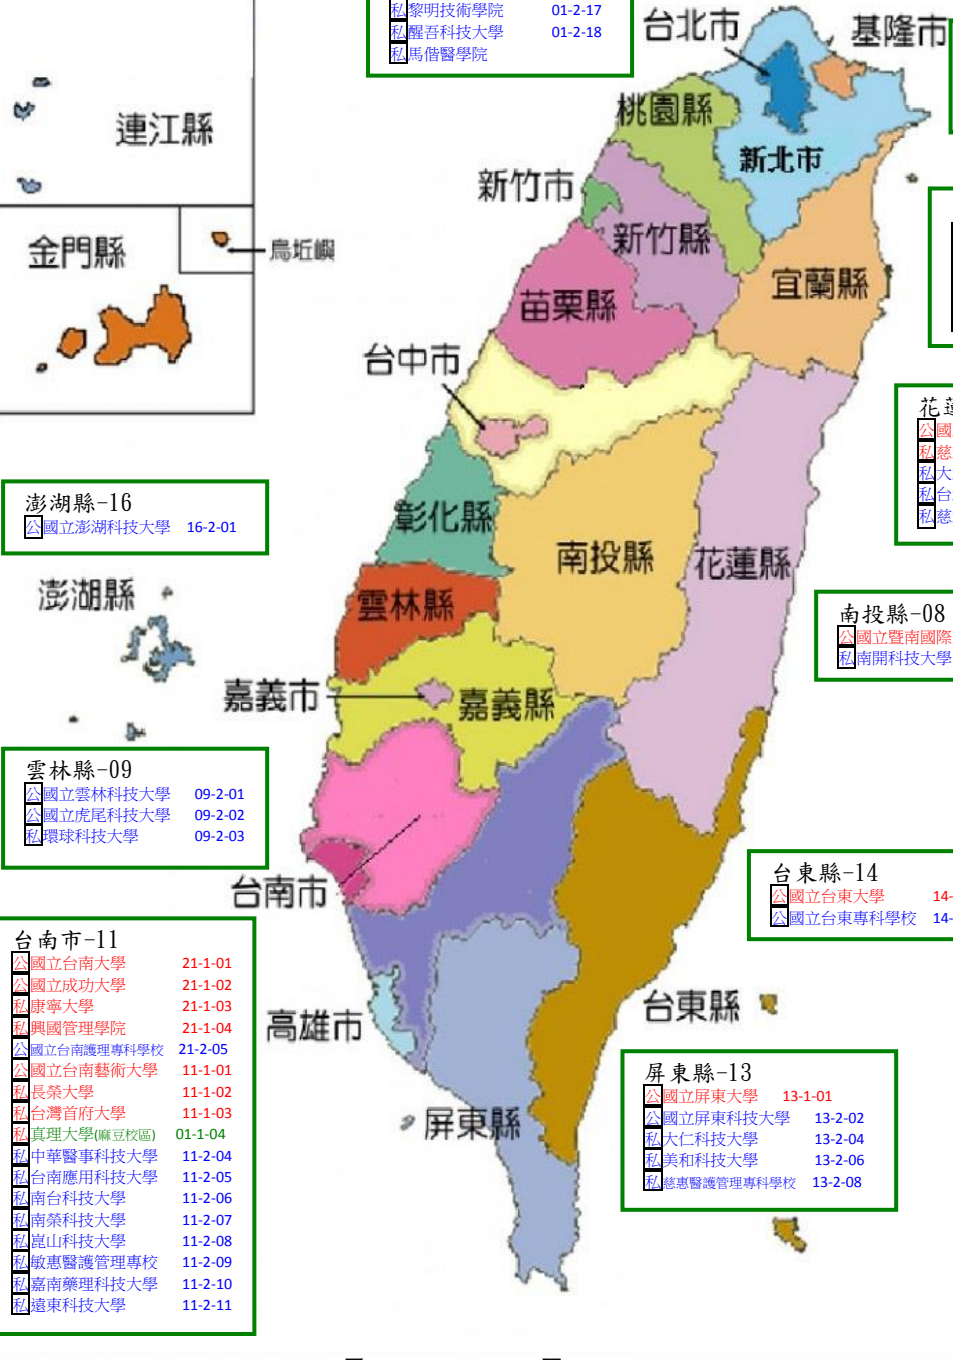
私黎明技術學院 01-2-17
私醒吾科技大學 01-2-18
私馬偕醫學院

台北市
基隆市
連江縣
桃園縣
新北市
新竹市
新竹縣
金門縣
烏坵嶼
宜蘭縣
苗栗縣
台中市

花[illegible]
公國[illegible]
私慈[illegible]
私大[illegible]
私台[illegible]
私慈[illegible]

澎湖縣-16
公國立澎湖科技大學 16-2-01

彰化縣
南投縣
花蓮縣
澎湖縣
雲林縣

南投縣-08
公國立暨南國際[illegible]
私南開科技大學

嘉義市
嘉義縣

雲林縣-09
公國立雲林科技大學 09-2-01
公國立虎尾科技大學 09-2-02
私環球科技大學 09-2-03

台東縣-14
公國立台東大學 14-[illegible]
公國立台東專科學校 14-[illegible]

台南市

台南市-11
公國立台南大學 21-1-01
公國立成功大學 21-1-02
私康寧大學 21-1-03
私興國管理學院 21-1-04
公國立台南護理專科學校 21-2-05
公國立台南藝術大學 11-1-01
私長榮大學 11-1-02
私台灣首府大學 11-1-03
私真理大學(麻豆校區) 01-1-04
私中華醫事科技大學 11-2-04
私台南應用科技大學 11-2-05
私南台科技大學 11-2-06
私南榮科技大學 11-2-07
私崑山科技大學 11-2-08
私敏惠醫護管理專校 11-2-09
私嘉南藥理科技大學 11-2-10
私遠東科技大學 11-2-11

高雄市
台東縣

屏東縣-13
公國立屏東大學 13-1-01
公國立屏東科技大學 13-2-02
私大仁科技大學 13-2-04
私美和科技大學 13-2-06
私慈惠醫護管理專科學校 13-2-08

屏東縣